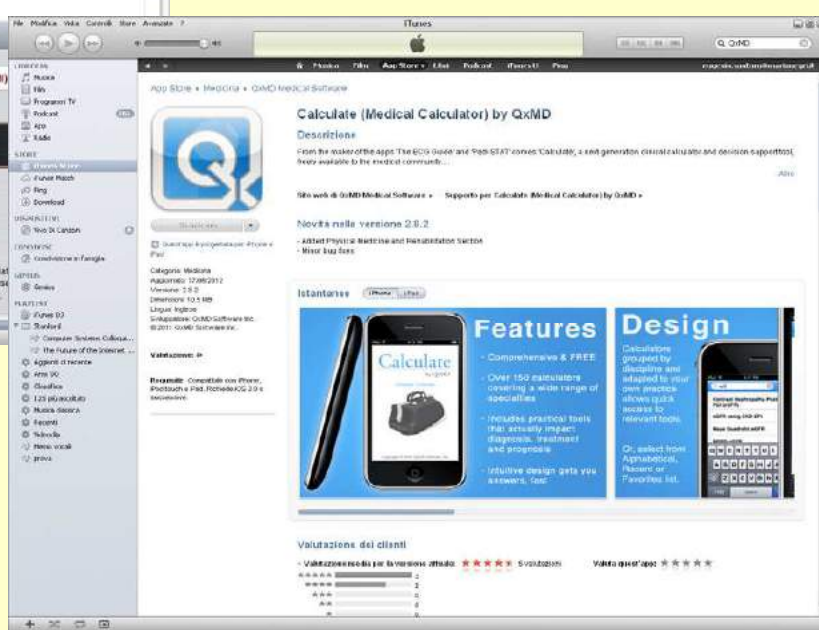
File Modifica Vista Controlli Store Avanzate ?

iTunes

Q QxMD

Musica Film App Store Libri Podcast iTunes U Ping

LIBRERIA
Musica
Film
Programmi TV
Podcast
App
Radio

STORE
iTunes Store
iTunes Match
Ping
Download

CONDIVISI
Vivo Di Canzoni

CONDIVIDI
Condivisione in famiglia

GENIUS
Genius

PLAYLIST
iTunes DJ
Stanford
Computer Science Colloqu...
The Future of the Internet ...
Aggiunti di recente
Anni 90
Classifica
I 25 più ascoltati
Musica classica
Recenti
Nuvola
Memo vocali
prova

App Store > Medicina > QxMD Medical Software

Calculate (Medical Calculator) by QxMD

Descrizione

From the maker of the apps 'The ECG Guide' and 'Pedi STAT' comes 'Calculate', a next generation clinical calculator and decision support tool, freely available to the medical community...

Altro

Sito web di QxMD Medical Software > Supporto per Calculate (Medical Calculator) by QxMD >

Novità nella versione 2.8.2

- Added Physical Medicine and Rehabilitation Section
- Minor bug fixes

Scarica app

Questa app è progettata per iPhone e iPad

Categoria: Medicina
Aggiornato: 17/08/2012
Versione: 2.8.2
Dimensioni: 10.5 MB
Lingua: Inglese
Sviluppatore: QxMD Software Inc.
© 2011 QxMD Software Inc.

Valutazione: 4+

Requisiti: Compatibile con iPhone, iPod touch e iPad. Richiede iOS 3.0 o successivo.

Istantanee iPhone iPad

Calculate

Features
- Comprehensive & FREE
- Over 150 calculators covering a wide range of specialties
- Includes practical tools that actually impact diagnosis, treatment and prognosis
- Intuitive design gets you answers, fast

Design
Calculators grouped by discipline and adapted to your own practice allows quick access to relevant tools.
Or, select from Alphabetical, Recent or Favorites list.

Valutazione dei clienti

- Valutazione media per la versione attuale: 5 valutazioni

Valuta quest'app: